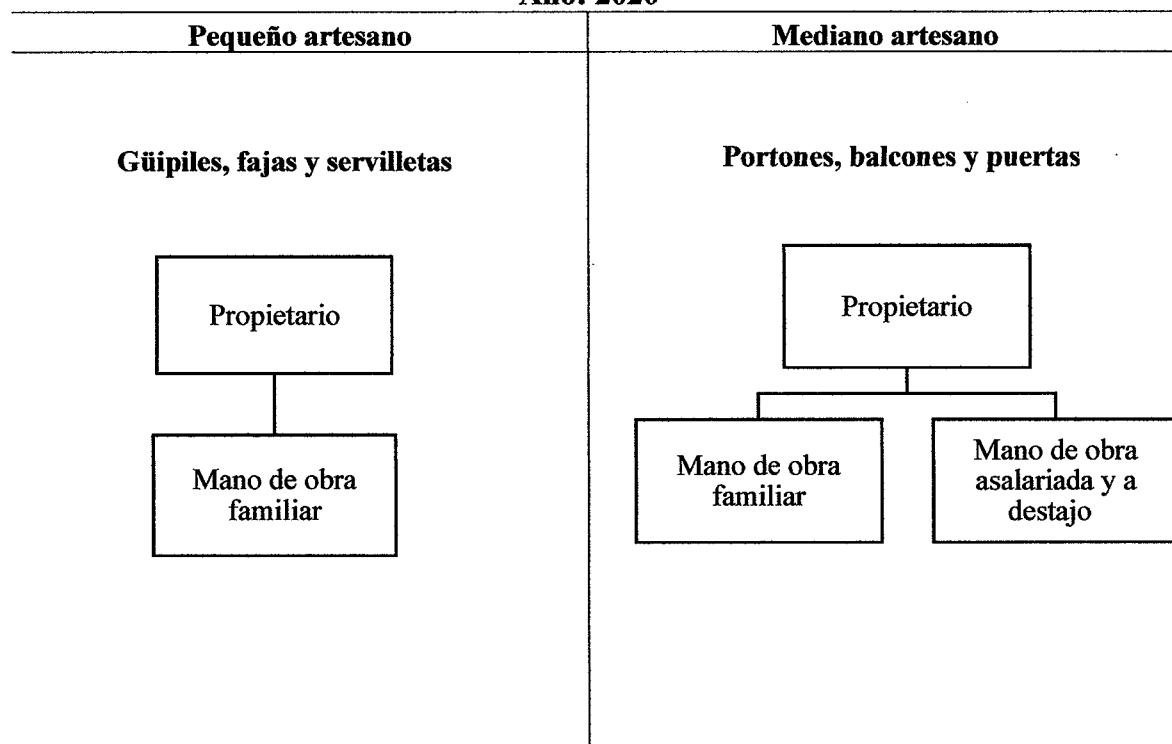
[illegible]

| Pequeño artesano | Mediano artesano |
|---|---|
| Güipiles, fajas y servilletas | Portones, balcones y puertas |
| Propietario | Propietario |
| Mano de obra familiar | Mano de obra familiar |
| | Mano de obra asalariada y a destajo |